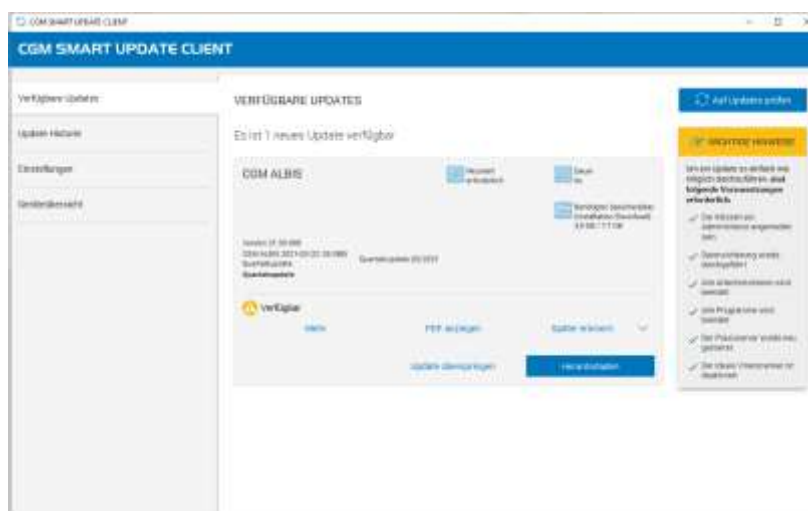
CGM SMART UPDATE CLIENT

CGM SMART UPDATE CLIENT

Verfügbare Updates

Update-Historie

Einstellungen

Geräteübersicht

VERFÜGBARE UPDATES

Es ist 1 neues Update verfügbar

CGM ALBIS

Neustart erforderlich

Dauer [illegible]

Benötigter Speicherplatz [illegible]

Version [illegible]
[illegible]
Quartalsupdate

Quartalsupdate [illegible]

Verfügbar

Mehr

PDF anzeigen

Später erinnern

Update überspringen

Herunterladen

Auf Updates prüfen

WICHTIGE HINWEISE

Um ein Update zu einfach wie möglich durchzuführen, sind folgende Voraussetzungen erforderlich:

Sie müssen als Administrator angemeldet sein

Datensicherung wurde durchgeführt

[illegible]

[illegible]

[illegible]

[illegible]